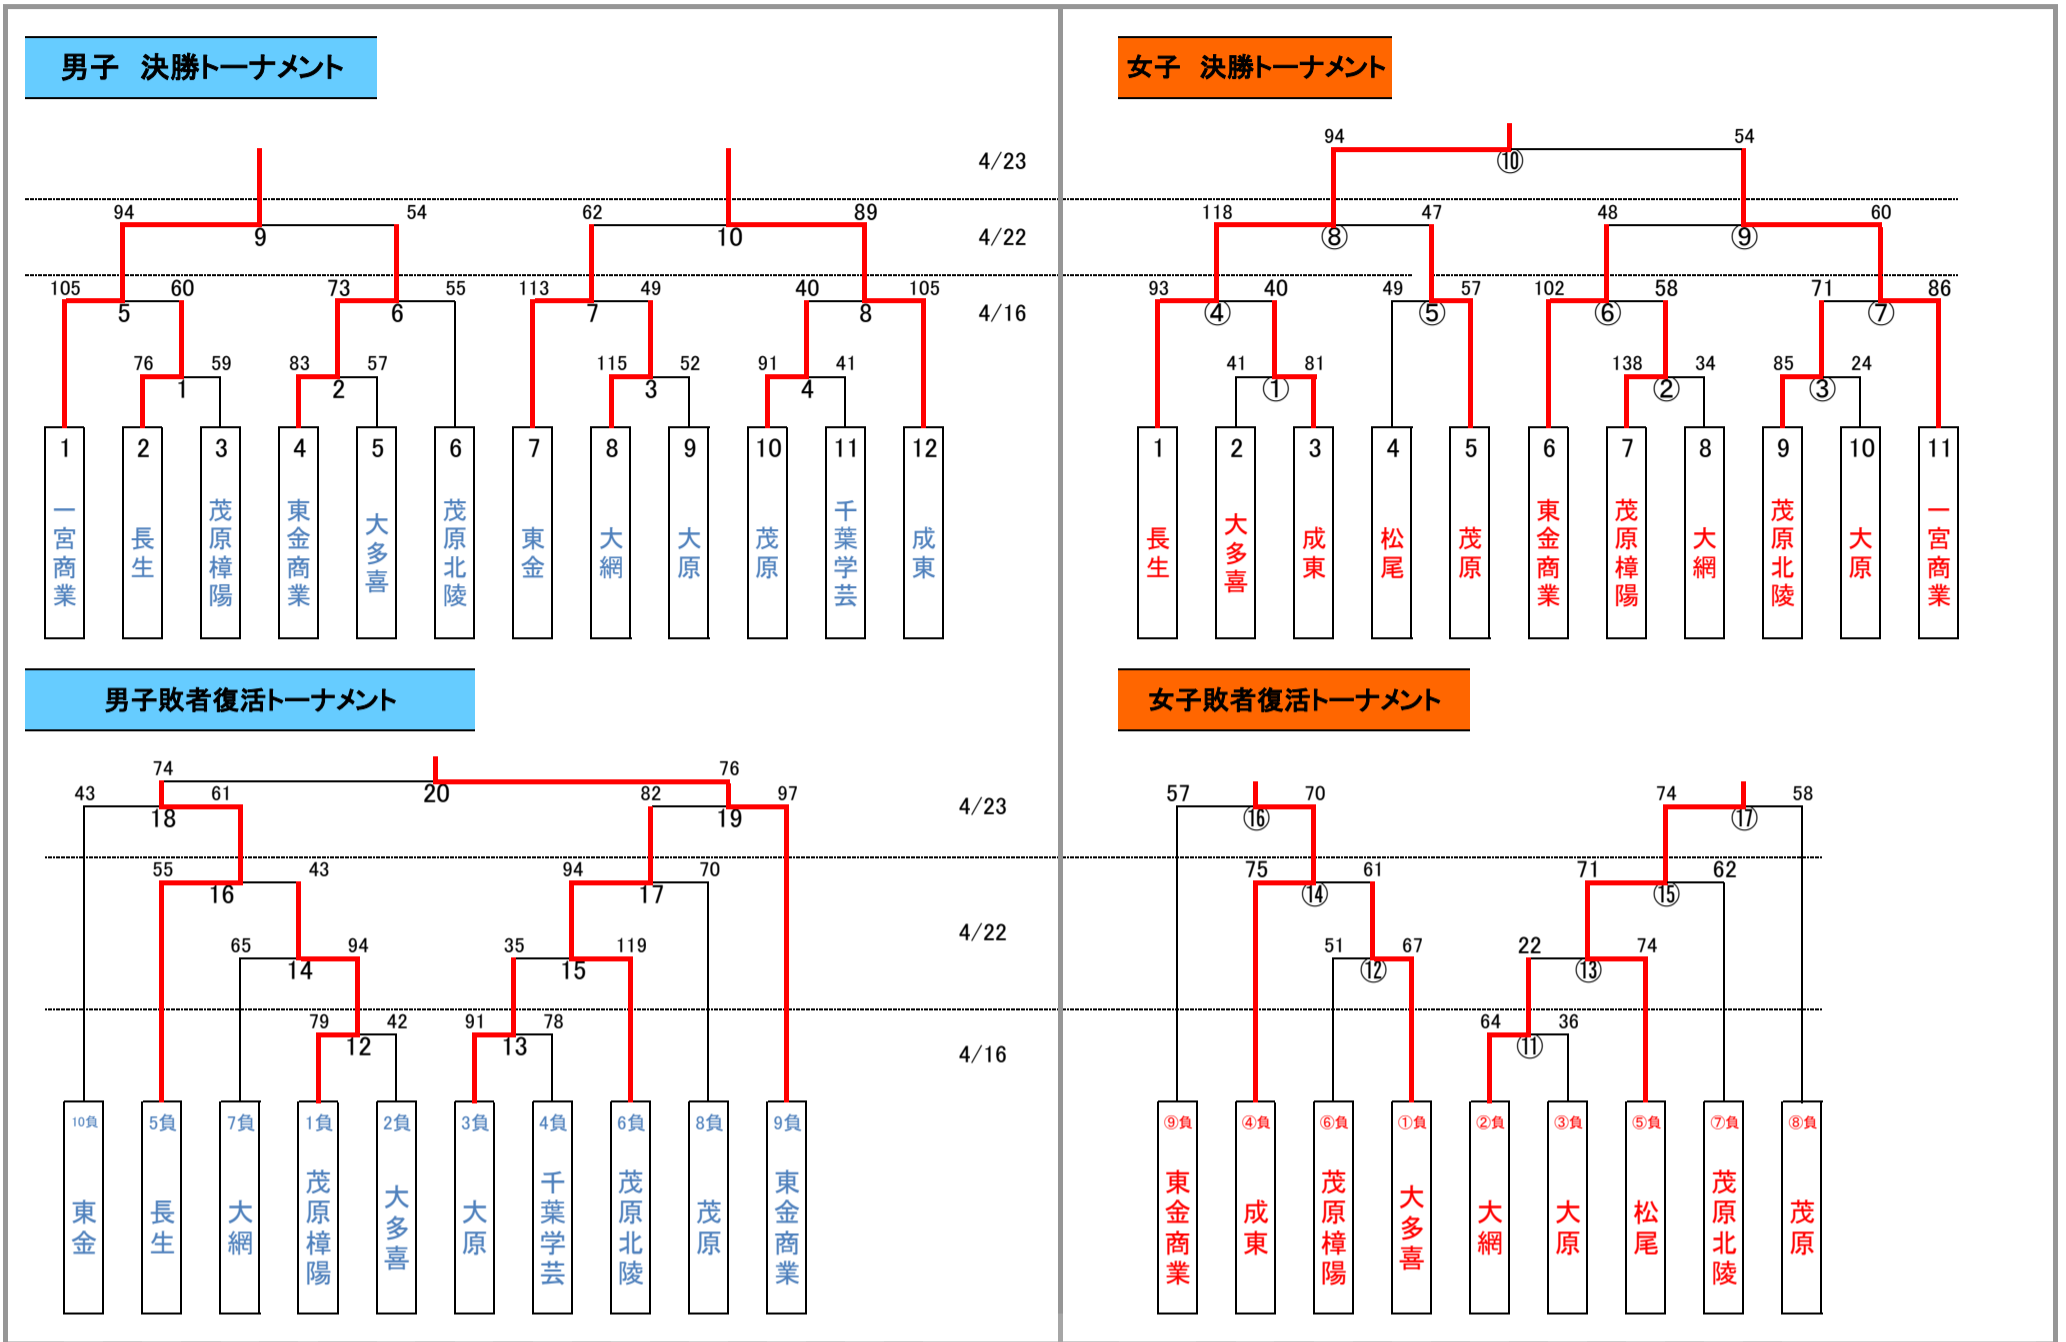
男子　決勝トーナメント

4/23
4/22
4/16

94 9 54
62 10 89
105 5 60
73 6 55
113 7 49
40 8 105
76 1 59
83 2 57
115 3 52
91 4 41

1 一宮商業
2 長生
3 茂原樟陽
4 東金商業
5 大多喜
6 茂原北陵
7 東金
8 大網
9 大原
10 茂原
11 千葉学芸
12 成東

女子　決勝トーナメント

94 ⑩ 54
118 ⑧ 47
48 ⑨ 60
93 ④ 40
49 ⑤ 57
102 ⑥ 58
71 ⑦ 86
41 ① 81
138 ② 34
85 ③ 24

1 長生
2 大多喜
3 成東
4 松尾
5 茂原
6 東金商業
7 茂原樟陽
8 大網
9 茂原北陵
10 大原
11 一宮商業

男子敗者復活トーナメント

4/23
4/22
4/16

74 20 76
43 18 61
82 19 97
55 16 43
94 17 70
65 14 94
35 15 119
79 12 42
91 13 78

10負 東金
5負 長生
7負 大網
1負 茂原樟陽
2負 大多喜
3負 大原
4負 千葉学芸
6負 茂原北陵
8負 茂原
9負 東金商業

女子敗者復活トーナメント

57 ⑯ 70
74 ⑰ 58
75 ⑭ 61
71 ⑮ 62
51 ⑫ 67
22 ⑬ 74
64 ⑪ 36

⑨負 東金商業
④負 成東
⑥負 茂原樟陽
①負 大多喜
②負 大網
③負 大原
⑤負 松尾
⑦負 茂原北陵
⑧負 茂原